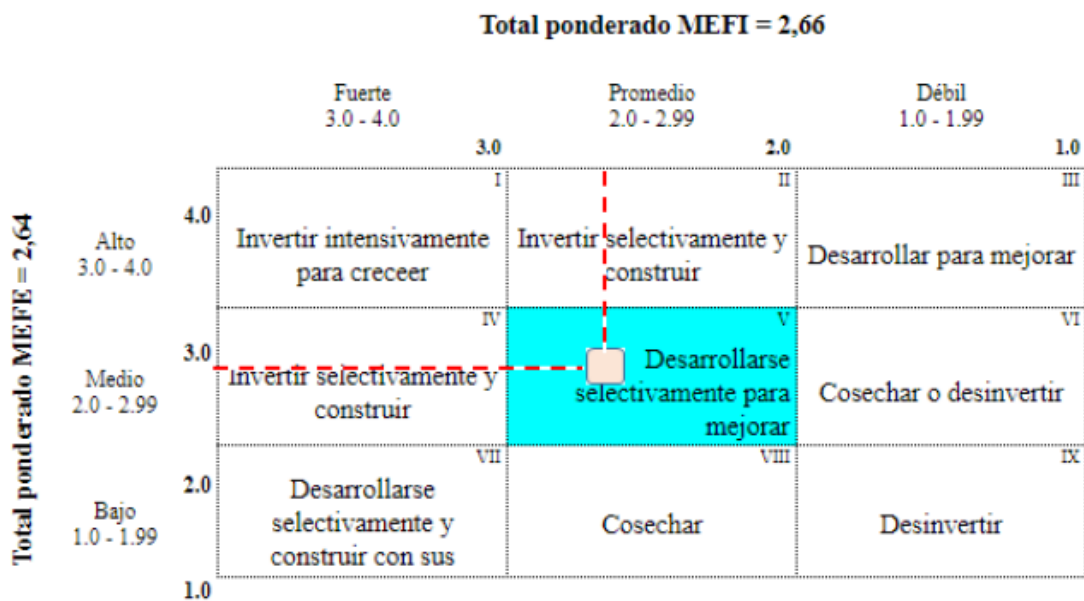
Total ponderado MEFI = 2,66

| | | Fuerte 3.0 - 4.0 | Promedio 2.0 - 2.99 | Débil 1.0 - 1.99 |
|---|---|---|---|---|
| | | 3.0 | 2.0 | 1.0 |
| Alto 3.0 - 4.0 | 4.0 | I Invertir intensivamente para creceer | II Invertir selectivamente y construir | III Desarrollar para mejorar |
| Medio 2.0 - 2.99 | 3.0 | IV Invertir selectivamente y construir | V Desarrollarse selectivamente para mejorar | VI Cosechar o desinvertir |
| Bajo 1.0 - 1.99 | 2.0 | VII Desarrollarse selectivamente y construir con sus | VIII Cosechar | IX Desinvertir |
| | 1.0 | | | |

Total ponderado MEFE = 2,64